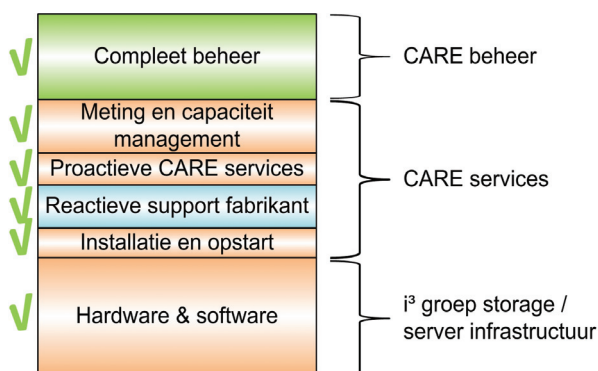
Compleet beheer

Meting en capaciteit management

Proactieve CARE services

Reactieve support fabrikant

Installatie en opstart

Hardware & software

CARE beheer

CARE services

i³ groep storage / server infrastructuur